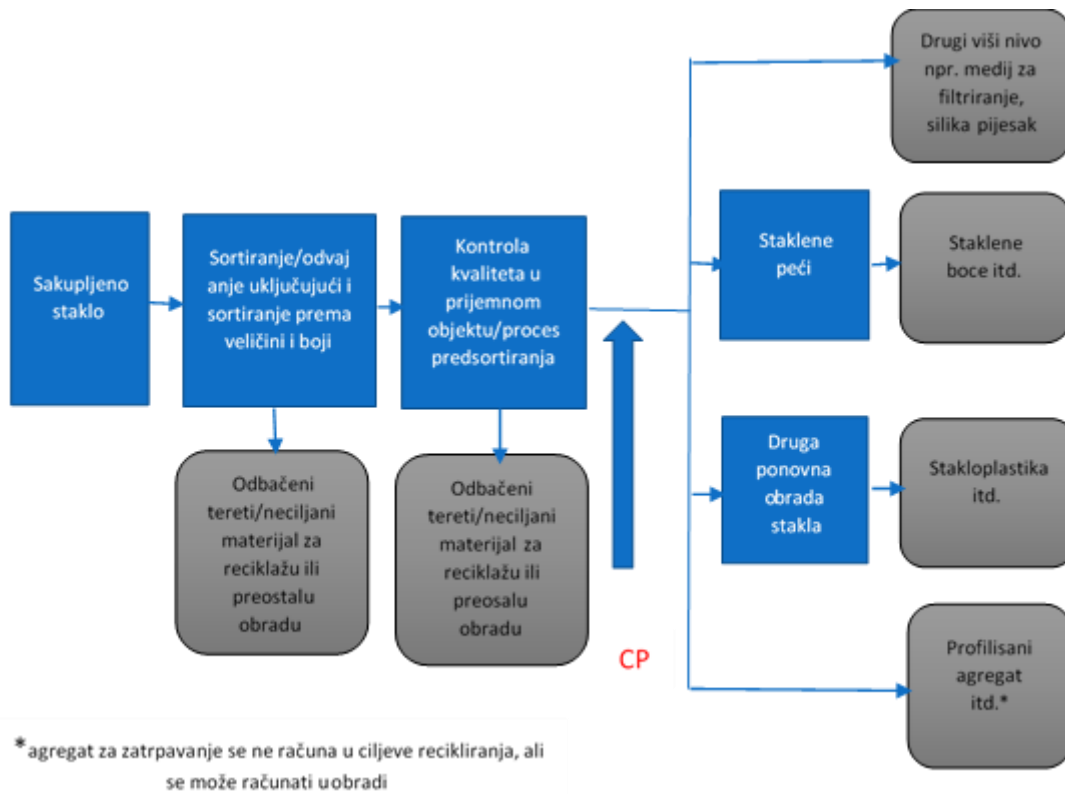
Sakupljeno staklo

Sortiranje/odvajanje uključujući i sortiranje prema veličini i boji

Kontrola kvaliteta u prijemnom objektu/proces predsortiranja

Odbačeni tereti/neciljani materijal za reciklažu ili preostalu obradu

Odbačeni tereti/neciljani materijal za reciklažu ili preosalu obradu

CP

Drugi viši nivo npr. medij za filtriranje, silika pijesak

Staklene peći

Staklene boce itd.

Druga ponovna obrada stakla

Stakloplastika itd.

Profilisani agregat itd.*

*agregat za zatrpavanje se ne računa u ciljeve recikliranja, ali se može računati u obradi